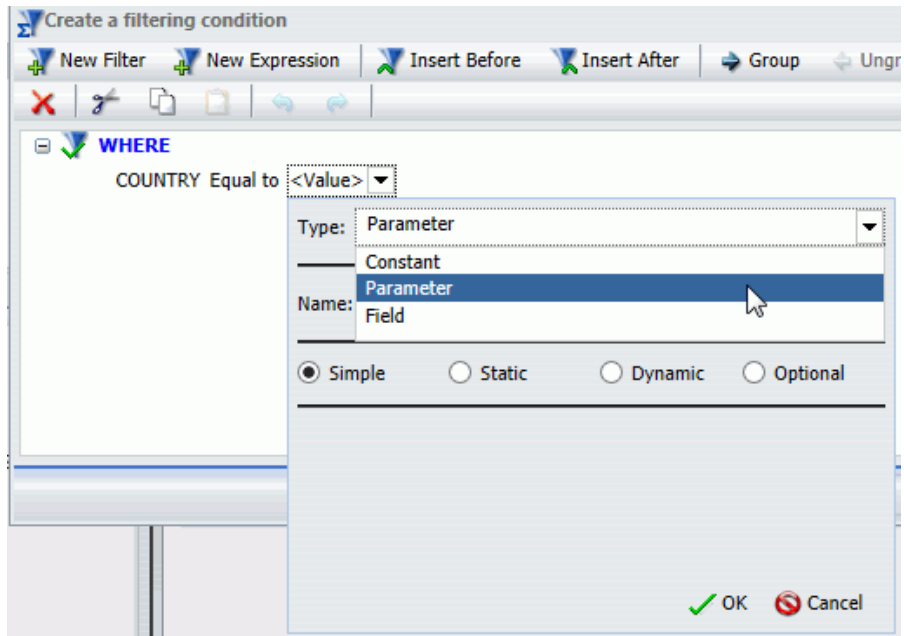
Create a filtering condition

New Filter New Expression Insert Before Insert After Group Ungr

WHERE

COUNTRY Equal to <Value>

Type: Parameter

Constant

Parameter

Field

Name:

Simple Static Dynamic Optional

OK Cancel